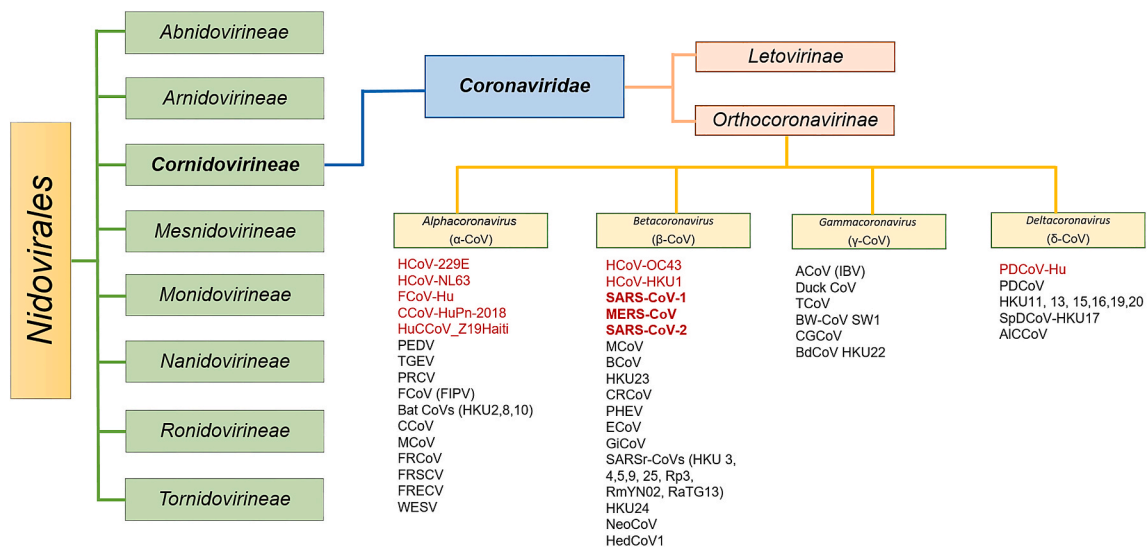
Nidovirales

Abnidovirineae
Arnidovirineae
Cornidovirineae
Mesnidovirineae
Monidovirineae
Nanidovirineae
Ronidovirineae
Tornidovirineae

Coronaviridae

Letovirinae
Orthocoronavirinae

Alphacoronavirus
(α-CoV)

HCoV-229E
HCoV-NL63
FCoV-Hu
CCoV-HuPn-2018
HuCCoV_Z19Haiti
PEDV
TGEV
PRCV
FCoV (FIPV)
Bat CoVs (HKU2,8,10)
CCoV
MCoV
FRCoV
FRSCV
FRECV
WESV

Betacoronavirus
(β-CoV)

HCoV-OC43
HCoV-HKU1
SARS-CoV-1
MERS-CoV
SARS-CoV-2
MCoV
BCoV
HKU23
CRCoV
PHEV
ECoV
GiCoV
SARSr-CoVs (HKU 3, 4,5,9, 25, Rp3, RmYN02, RaTG13)
HKU24
NeoCoV
HedCoV1

Gammacoronavirus
(γ-CoV)

ACoV (IBV)
Duck CoV
TCoV
BW-CoV SW1
CGCoV
BdCoV HKU22

Deltacoronavirus
(δ-CoV)

PDCoV-Hu
PDCoV
HKU11, 13, 15,16,19,20
SpDCoV-HKU17
AlCCoV